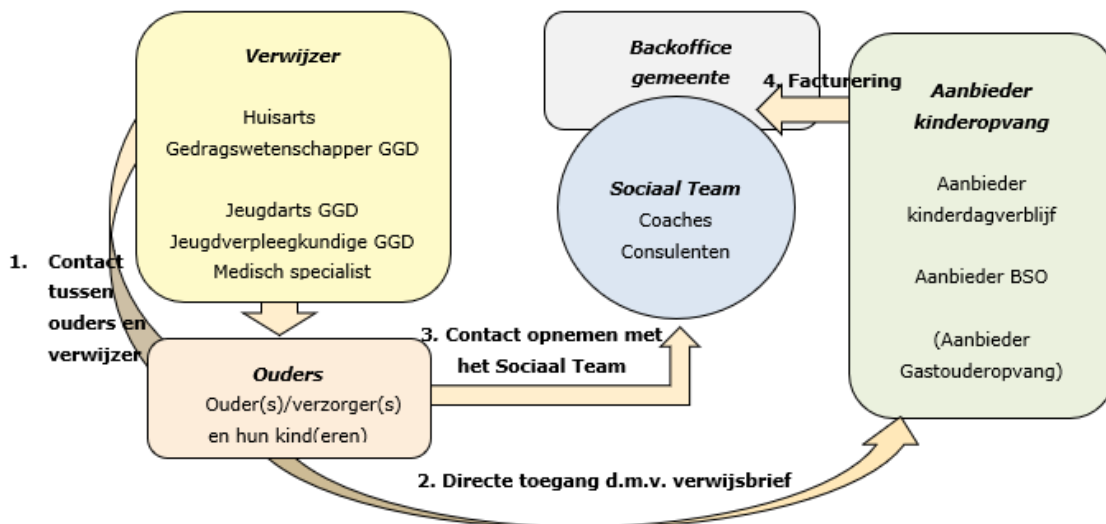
Verwijzer

Huisarts
Gedragswetenschapper GGD

Jeugdarts GGD
Jeugdverpleegkundige GGD
Medisch specialist

Backoffice gemeente

4. Facturering

Aanbieder kinderopvang

Aanbieder kinderdagverblijf

Aanbieder BSO

(Aanbieder Gastouderopvang)

Sociaal Team
Coaches
Consulenten

1. Contact tussen ouders en verwijzer

Ouders
Ouder(s)/verzorger(s) en hun kind(eren)

3. Contact opnemen met het Sociaal Team

2. Directe toegang d.m.v. verwijsbrief